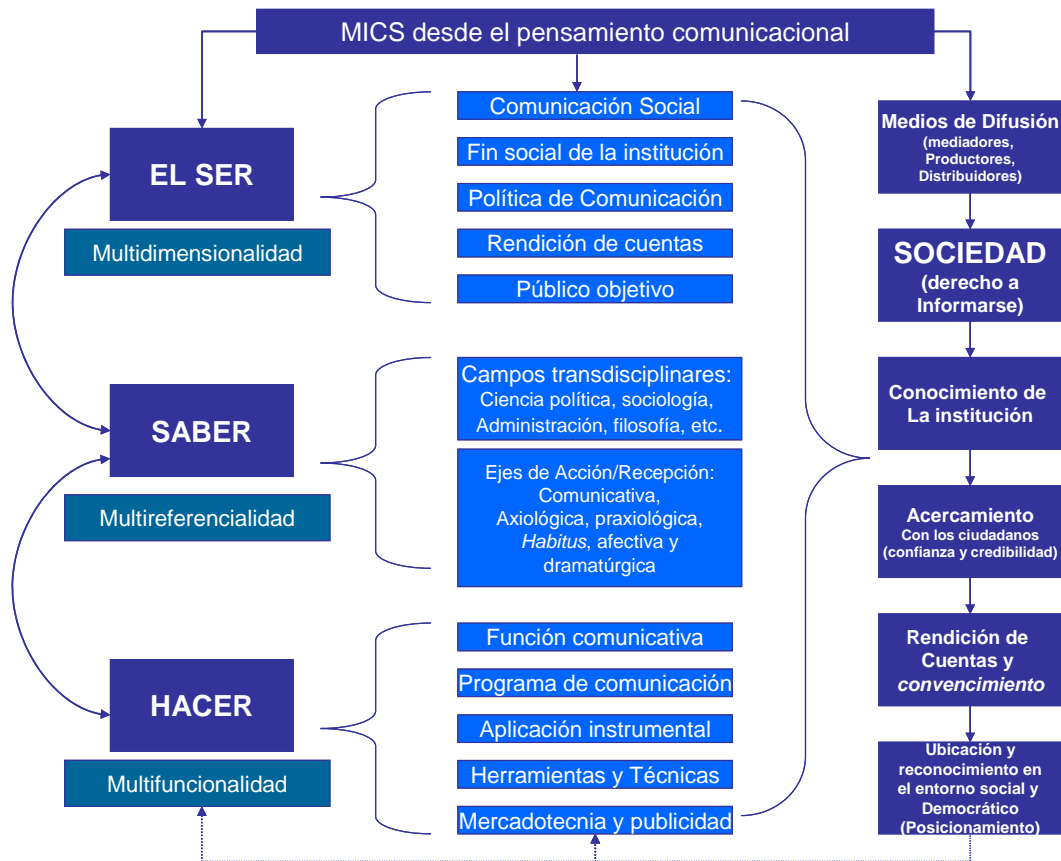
MICS desde el pensamiento comunicacional

EL SER

Multidimensionalidad

SABER

Multireferencialidad

HACER

Multifuncionalidad

Comunicación Social

Fin social de la institución

Política de Comunicación

Rendición de cuentas

Público objetivo

Campos transdisciplinares: Ciencia política, sociología, Administración, filosofía, etc.

Ejes de Acción/Recepción: Comunicativa, Axiológica, praxiológica, *Habitus*, afectiva y dramatúrgica

Función comunicativa

Programa de comunicación

Aplicación instrumental

Herramientas y Técnicas

Mercadotecnia y publicidad

Medios de Difusión (mediadores, Productores, Distribuidores)

SOCIEDAD (derecho a Informarse)

Conocimiento de La institución

Acercamiento Con los ciudadanos (confianza y credibilidad)

Rendición de Cuentas y *convencimiento*

Ubicación y reconocimiento en el entorno social y Democrático (Posicionamiento)